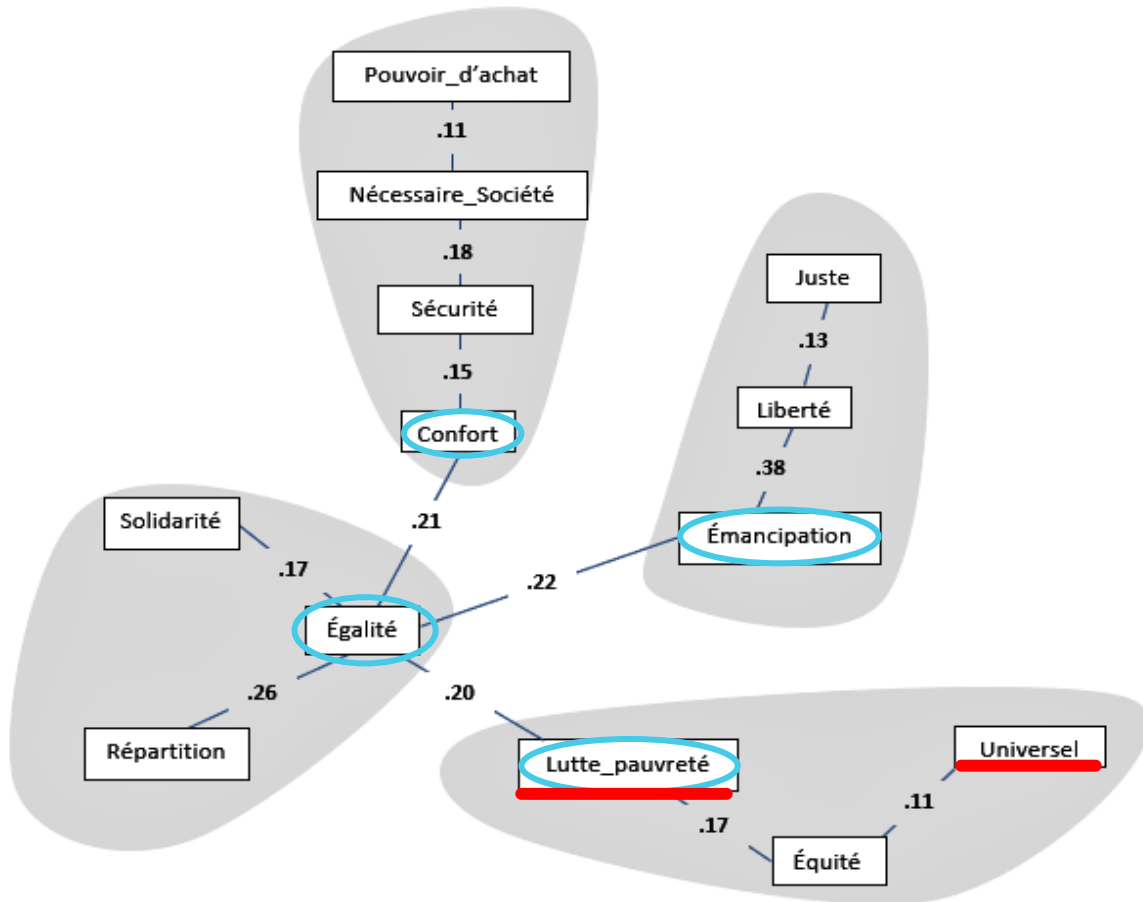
Pouvoir_d’achat

.11

Nécessaire_Société

.18

Sécurité

.15

Confort

Juste

.13

Liberté

.38

Émancipation

.21

Solidarité

.17

.22

Égalité

.26

.20

Répartition

Lutte_pauvreté

Universel

.11

.17

Équité